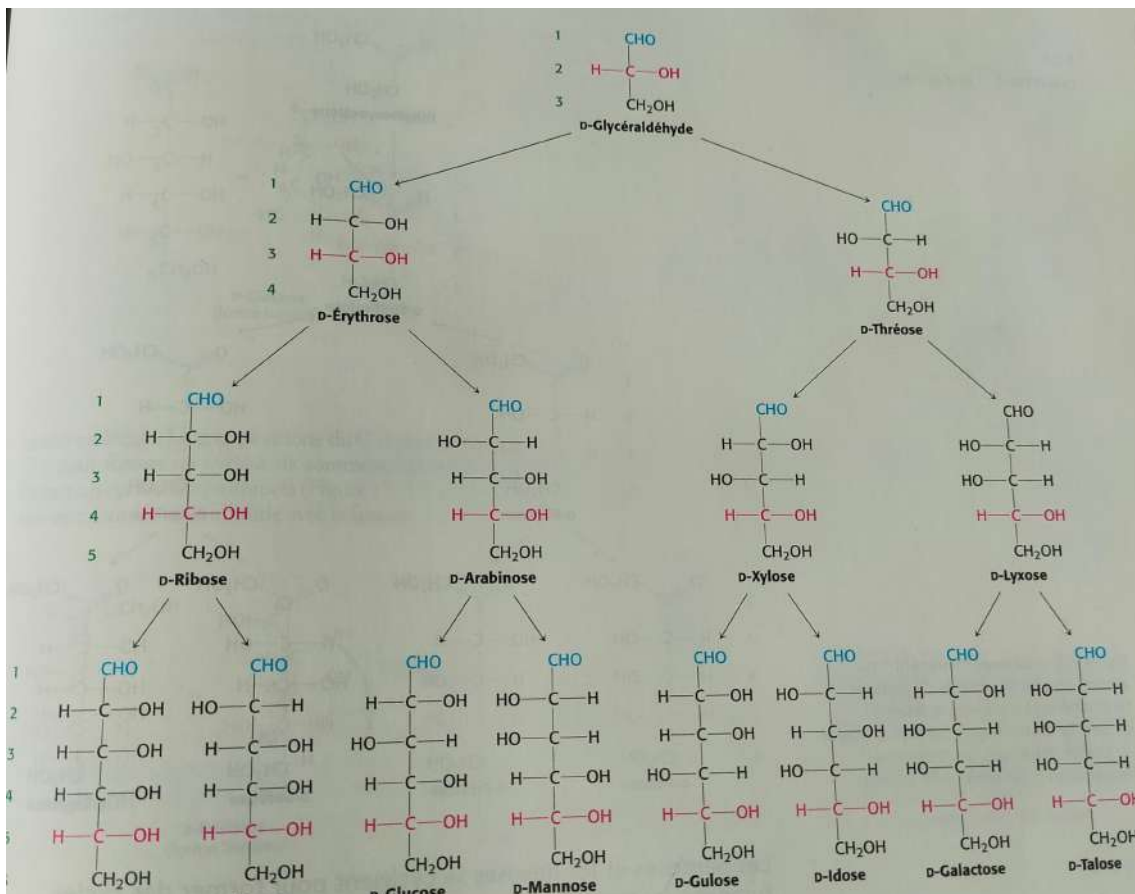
1 CHO
2 H—C—OH
3 CH₂OH
D-Glycéraldéhyde

1 CHO
2 H—C—OH
3 H—C—OH
4 CH₂OH
D-Érythrose

CHO
HO—C—H
H—C—OH
CH₂OH
D-Thréose

1 CHO
2 H—C—OH
3 H—C—OH
4 H—C—OH
5 CH₂OH
D-Ribose

CHO
HO—C—H
H—C—OH
H—C—OH
CH₂OH
D-Arabinose

CHO
H—C—OH
HO—C—H
H—C—OH
CH₂OH
D-Xylose

CHO
HO—C—H
HO—C—H
H—C—OH
CH₂OH
D-Lyxose

1 CHO
2 H—C—OH
3 H—C—OH
4 H—C—OH
5 H—C—OH
CH₂OH

CHO
HO—C—H
H—C—OH
H—C—OH
H—C—OH
CH₂OH

CHO
H—C—OH
HO—C—H
H—C—OH
H—C—OH
CH₂OH
D-Glucose

CHO
HO—C—H
HO—C—H
H—C—OH
H—C—OH
CH₂OH
D-Mannose

CHO
H—C—OH
H—C—OH
HO—C—H
H—C—OH
CH₂OH
D-Gulose

CHO
HO—C—H
H—C—OH
HO—C—H
H—C—OH
CH₂OH
D-Idose

CHO
H—C—OH
HO—C—H
HO—C—H
H—C—OH
CH₂OH
D-Galactose

CHO
HO—C—H
HO—C—H
HO—C—H
H—C—O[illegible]
CH₂O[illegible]
D-Talose